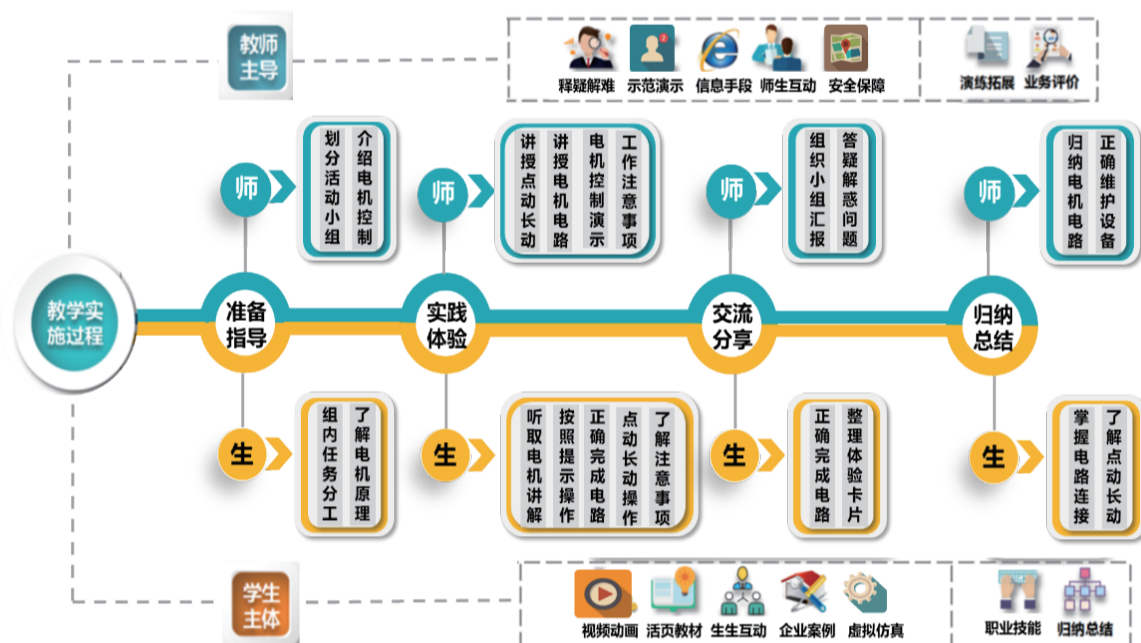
教师主导

释疑解难 示范演示 信息手段 师生互动 安全保障

演练拓展 业务评价

教学实施过程

师
介绍电机控制
划分活动小组

师
工作注意事项
电机控制演示
讲授电机电路
讲授点动长动

师
答疑解惑问题
组织小组汇报

师
正确维护设备
归纳电机电路

准备指导

实践体验

交流分享

归纳总结

生
了解电机原理
组内任务分工

生
了解注意事项
点动长动操作
正确完成电路
按照提示操作
听取电机讲解

生
整理体验卡片
正确完成电路

生
了解点动长动
掌握电路连接

学生主体

视频动画 活页教材 生生互动 企业案例 虚拟仿真

职业技能 归纳总结